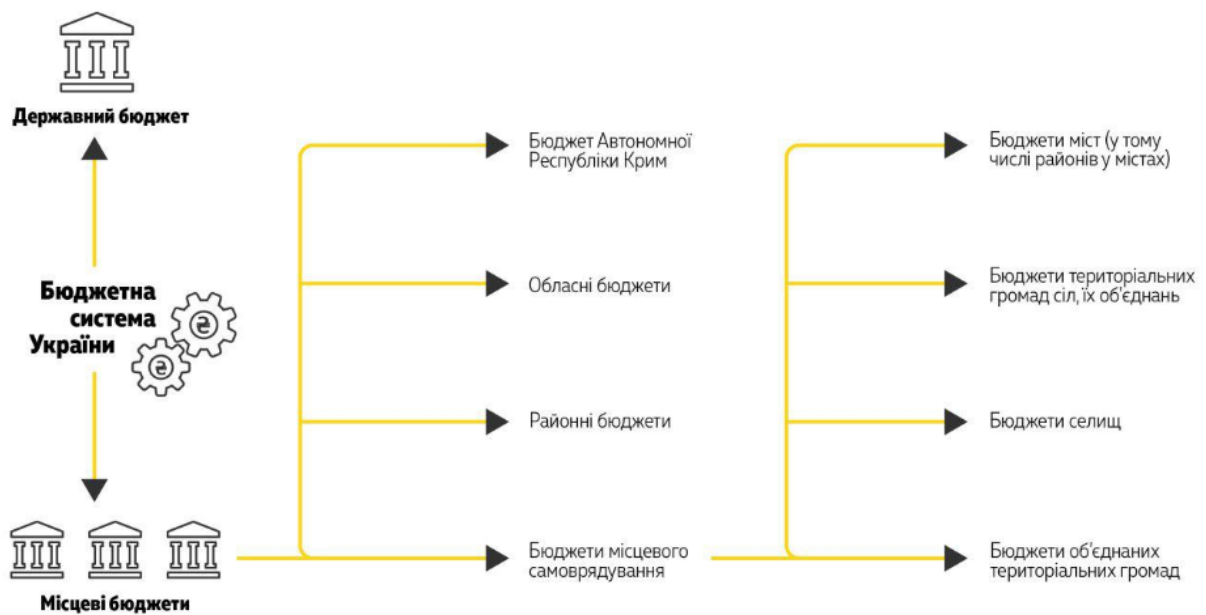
Державний бюджет

Бюджетна система України

Місцеві бюджети

Бюджет Автономної Республіки Крим

Обласні бюджети

Районні бюджети

Бюджети місцевого самоврядування

Бюджети міст (у тому числі районів у містах)

Бюджети територіальних громад сіл, їх об'єднань

Бюджети селищ

Бюджети об'єднаних територіальних громад